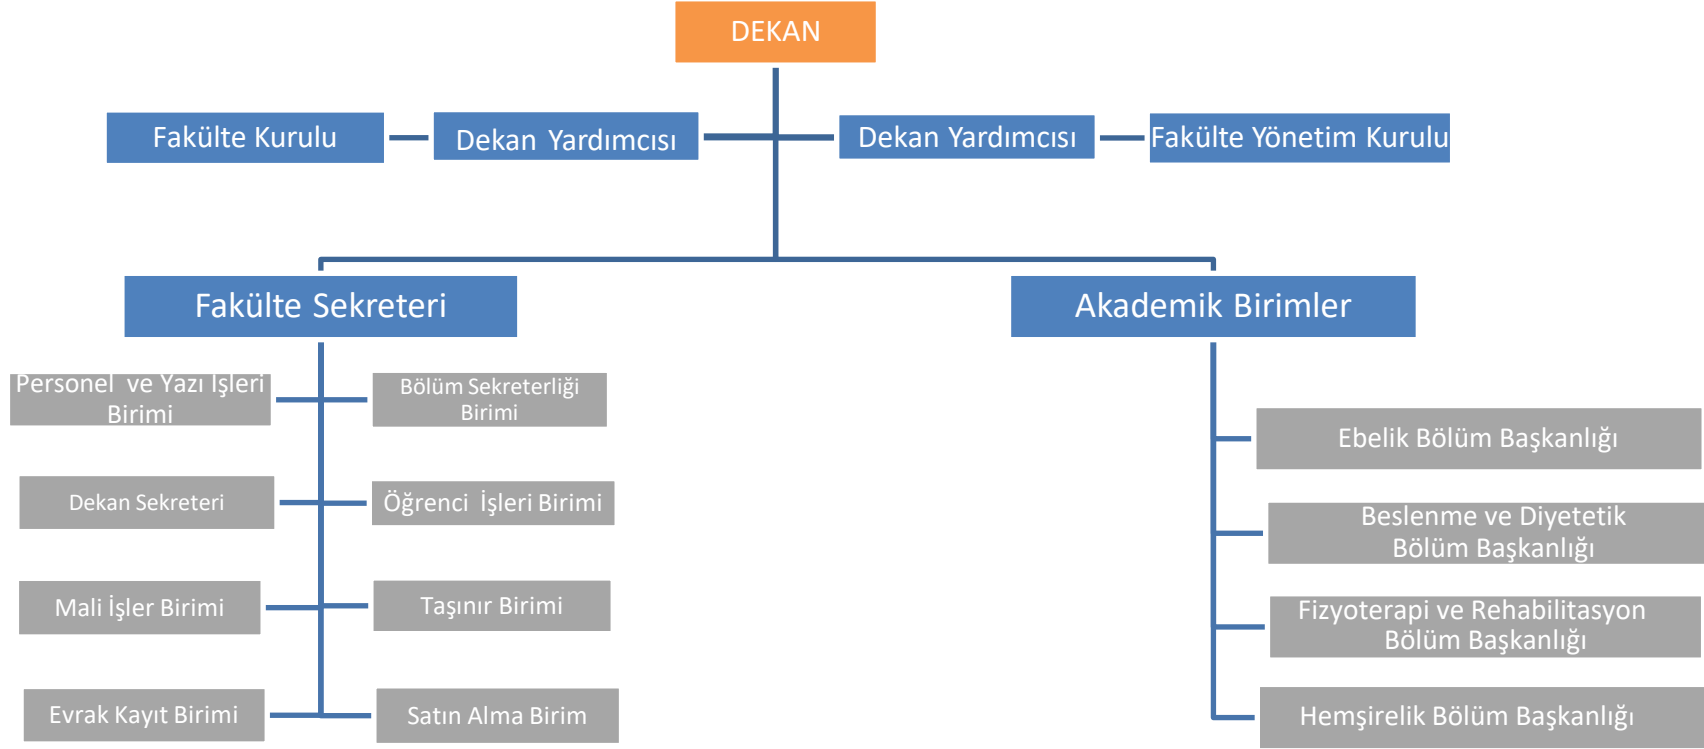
DEKAN

Fakülte Kurulu

Dekan Yardımcısı

Dekan Yardımcısı

Fakülte Yönetim Kurulu

Fakülte Sekreteri

Akademik Birimler

Personel ve Yazı İşleri Birimi

Bölüm Sekreterliği Birimi

Dekan Sekreteri

Öğrenci İşleri Birimi

Mali İşler Birimi

Taşınır Birimi

Evrak Kayıt Birimi

Satın Alma Birim

Ebelik Bölüm Başkanlığı

Beslenme ve Diyetetik Bölüm Başkanlığı

Fizyoterapi ve Rehabilitasyon Bölüm Başkanlığı

Hemşirelik Bölüm Başkanlığı